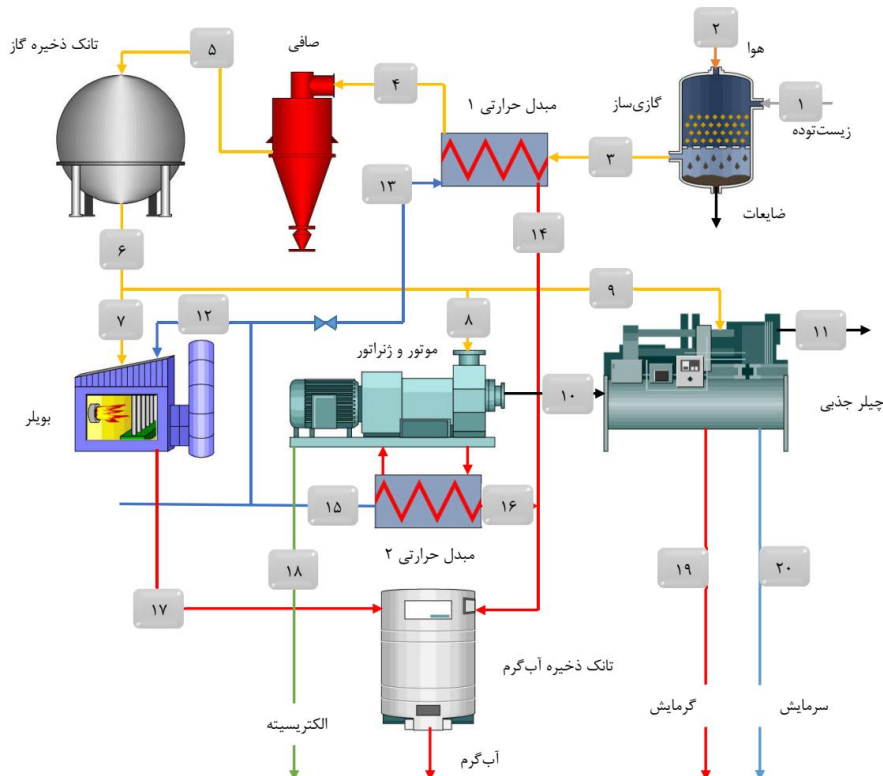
تانک ذخیره گاز
۵
صافی
۴
مبدل حرارتی ۱
۲
هوا
گازی‌ساز
۱
زیست‌توده
۳
ضایعات
۱۳
۱۴
۶
۹
۷
۱۲
۸
موتور و ژنراتور
۱۱
بویلر
۱۰
چیلر جذبی
۱۵
۱۶
مبدل حرارتی ۲
۱۸
۱۹
۲۰
۱۷
تانک ذخیره آب‌گرم
الکتریسیته
گرمایش
سرمایش
آب‌گرم